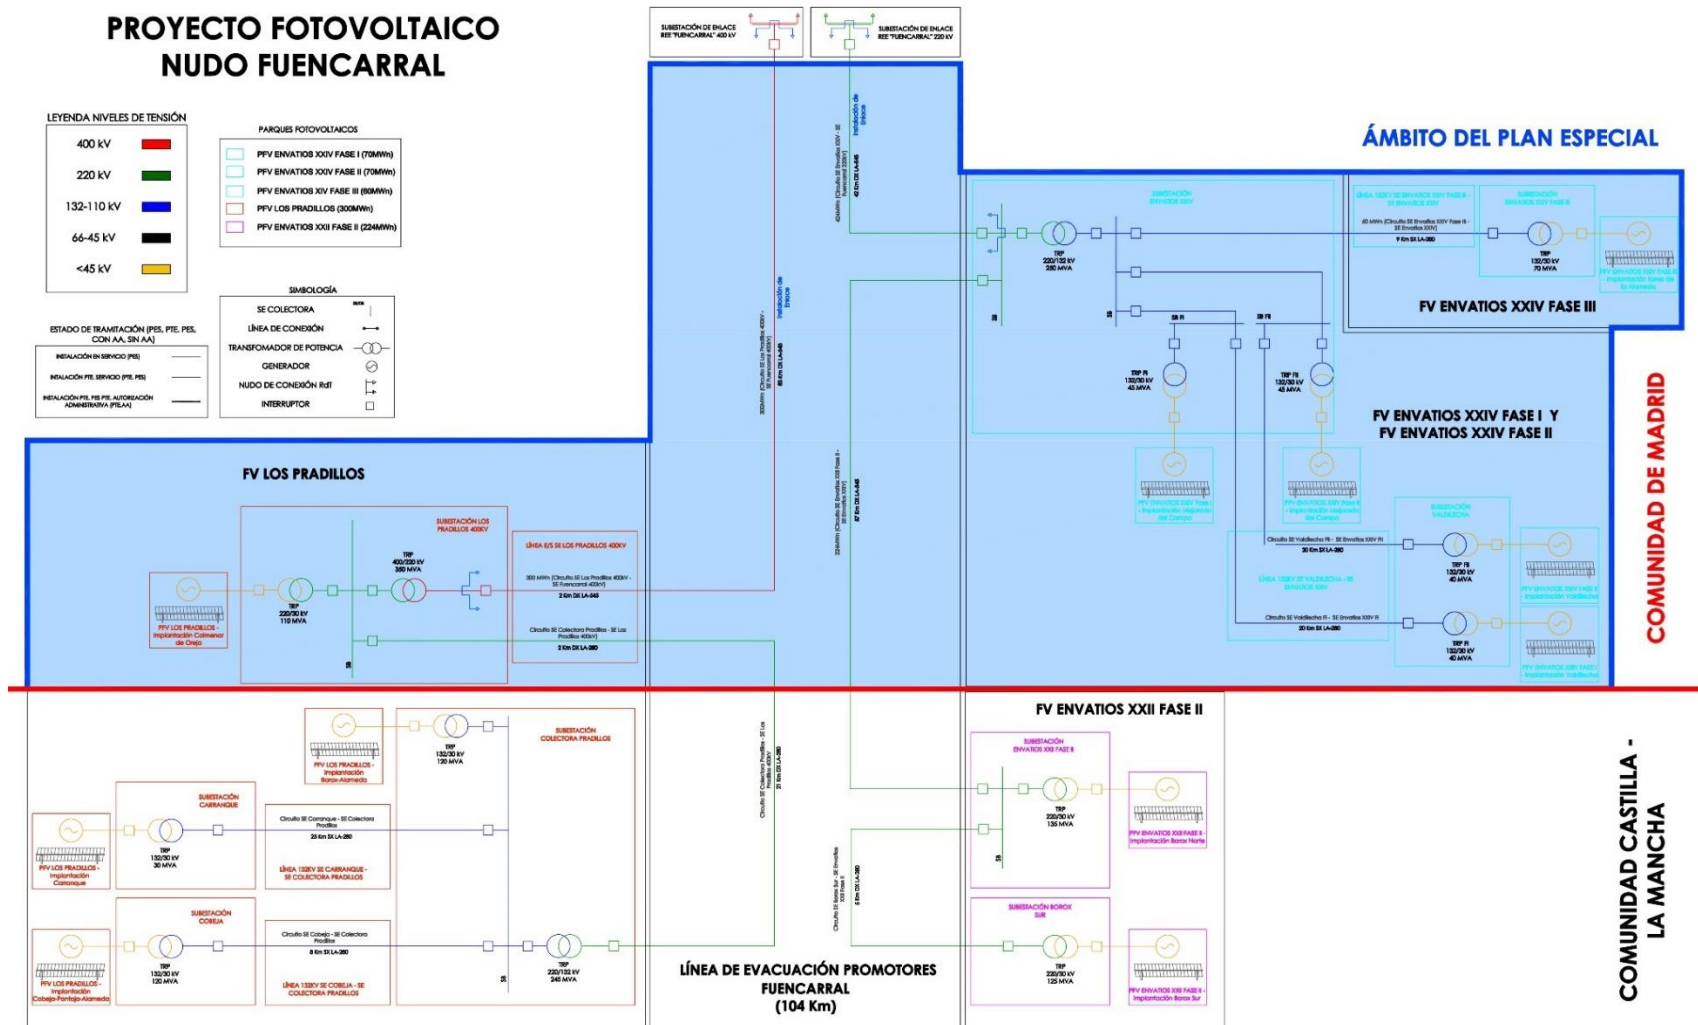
PROYECTO FOTOVOLTAICO
NUDO FUENCARRAL

SUBESTACIÓN DE ENLACE REE "FUENCARRAL" 400 kV

SUBESTACIÓN DE ENLACE REE "FUENCARRAL" 220 kV

LEYENDA NIVELES DE TENSIÓN

| 400 kV |
|---|
| 220 kV |
| 132-110 kV |
| 66-45 kV |
| <45 kV |

PARQUES FOTOVOLTAICOS

PFV ENVATIOS XXIV FASE I (70MWn)
PFV ENVATIOS XXIV FASE II (70MWn)
PFV ENVATIOS XIV FASE III (60MWn)
PFV LOS PRADILLOS (300MWn)
PFV ENVATIOS XXII FASE II (224MWn)

SIMBOLOGÍA

SE COLECTORA
LÍNEA DE CONEXIÓN
TRANSFOMADOR DE POTENCIA
GENERADOR
NUDO DE CONEXIÓN RdT
INTERRUPTOR

ESTADO DE TRAMITACIÓN (PES, PTE. PES, CON AA, SIN AA)

INSTALACIÓN EN SERVICIO (PES)
INSTALACIÓN PTE. SERVICIO (PTE. PES)
INSTALACIÓN PTE. PES PTE. AUTORIZACIÓN ADMINISTRATIVA (PTEAA)

ÁMBITO DEL PLAN ESPECIAL

Instalación de enlace

Instalación de enlace

SUBESTACIÓN ENVATIOS XXIV

TRP 220/132 kV 250 MVA

LÍNEA 132KV SE ENVATIOS XXIV FASE III - SE ENVATIOS XXIV

SUBESTACIÓN ENVATIOS XXIV FASE III

TRP 132/30 kV 70 MVA

FV ENVATIOS XXIV FASE III

TRP FI 132/30 kV 45 MVA

TRP FII 132/30 kV 45 MVA

FV ENVATIOS XXIV FASE I Y
FV ENVATIOS XXIV FASE II

COMUNIDAD DE MADRID

FV LOS PRADILLOS

SUBESTACIÓN LOS PRADILLOS 400KV

TRP 400/220 kV 350 MVA

TRP 220/30 kV 110 MVA

PFV LOS PRADILLOS - Implantación Colmenar de Oreja

LÍNEA E/S SE LOS PRADILLOS 400KV

300 MWn (Circuito SE Los Pradillos 400kV - SE Fuencarral 400kV)
2 Km DX LA-545

Circuito SE Colectora Pradillos - SE Los Pradillos 400kV
2 Km DX LA-280

SUBESTACIÓN VALDILECHA

Circuito SE Valdilecha FI - SE Envatios XXIV FI
20 Km SX LA-280

TRP FII 132/30 kV 40 MVA

TRP FI 132/30 kV 40 MVA

Circuito SE Valdilecha FI - SE Envatios XXIV FI
20 Km SX LA-280

FV ENVATIOS XXII FASE II

SUBESTACIÓN ENVATIOS XXII FASE II

TRP 220/30 kV 135 MVA

PFV ENVATIOS XXII FASE II - Implantación Borox Norte

SUBESTACIÓN BOROX SUR

TRP 220/30 kV 125 MVA

PFV ENVATIOS XXII FASE II - Implantación Borox Sur

COMUNIDAD CASTILLA - LA MANCHA

PFV LOS PRADILLOS - Implantación Borox-Alameda

TRP 132/30 kV 120 MVA

SUBESTACIÓN COLECTORA PRADILLOS

SUBESTACIÓN CARRANQUE

Circuito SE Carranque - SE Colectora Pradillos
25 Km SX LA-280

TRP 132/30 kV 30 MVA

PFV LOS PRADILLOS - Implantación Carranque

LÍNEA 132KV SE CARRANQUE - SE COLECTORA PRADILLOS

SUBESTACIÓN COBEJA

Circuito SE Cobeja - SE Colectora Pradillos
8 Km SX LA-280

TRP 132/30 kV 120 MVA

PFV LOS PRADILLOS - Implantación Cobeja-Pantoja-Alameda

LÍNEA 132KV SE COBEJA - SE COLECTORA PRADILLOS

TRP 220/132 kV 245 MVA

21 Km DX LA-280

5 Km DX LA-280

LÍNEA DE EVACUACIÓN PROMOTORES FUENCARRAL (104 Km)